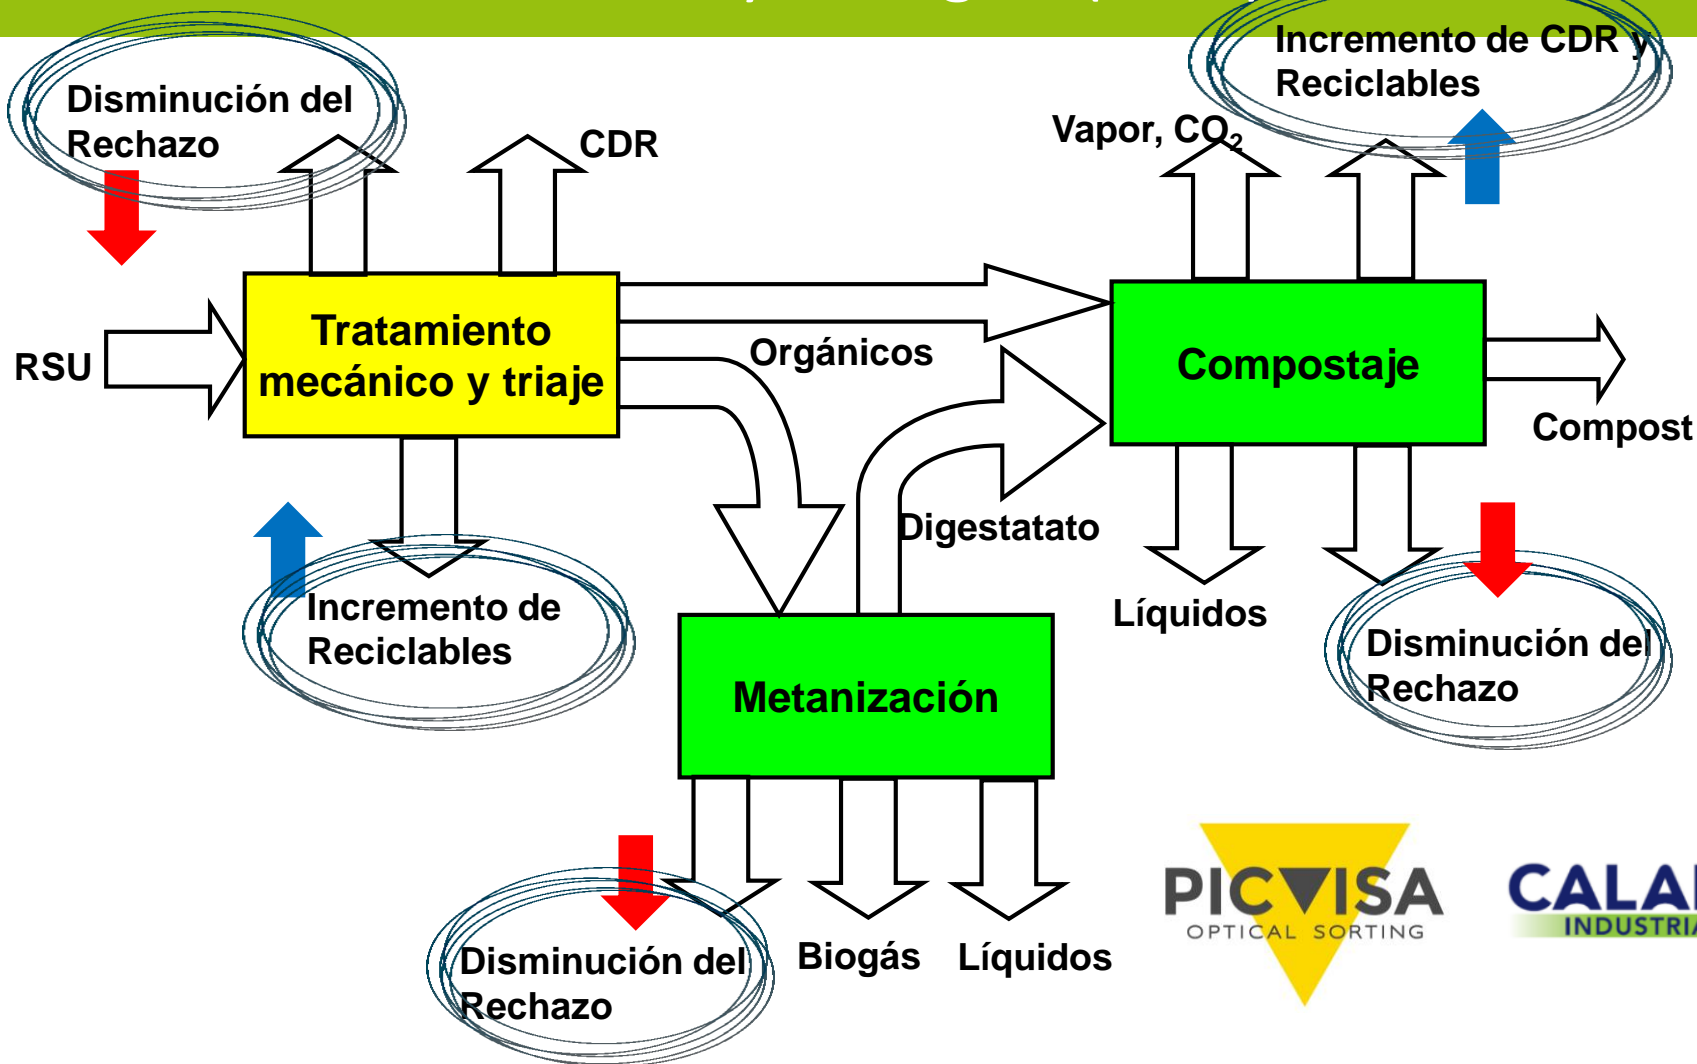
Disminución del Rechazo

CDR

Incremento de CDR y Reciclables

Vapor, $CO_2$

RSU

Tratamiento mecánico y triaje

Orgánicos

Compostaje

Compost

Digestatato

Incremento de Reciclables

Líquidos

Disminución del Rechazo

Metanización

Disminución del Rechazo

Biogás

Líquidos

PICVISA
OPTICAL SORTING

CALA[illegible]
INDUSTRI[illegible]